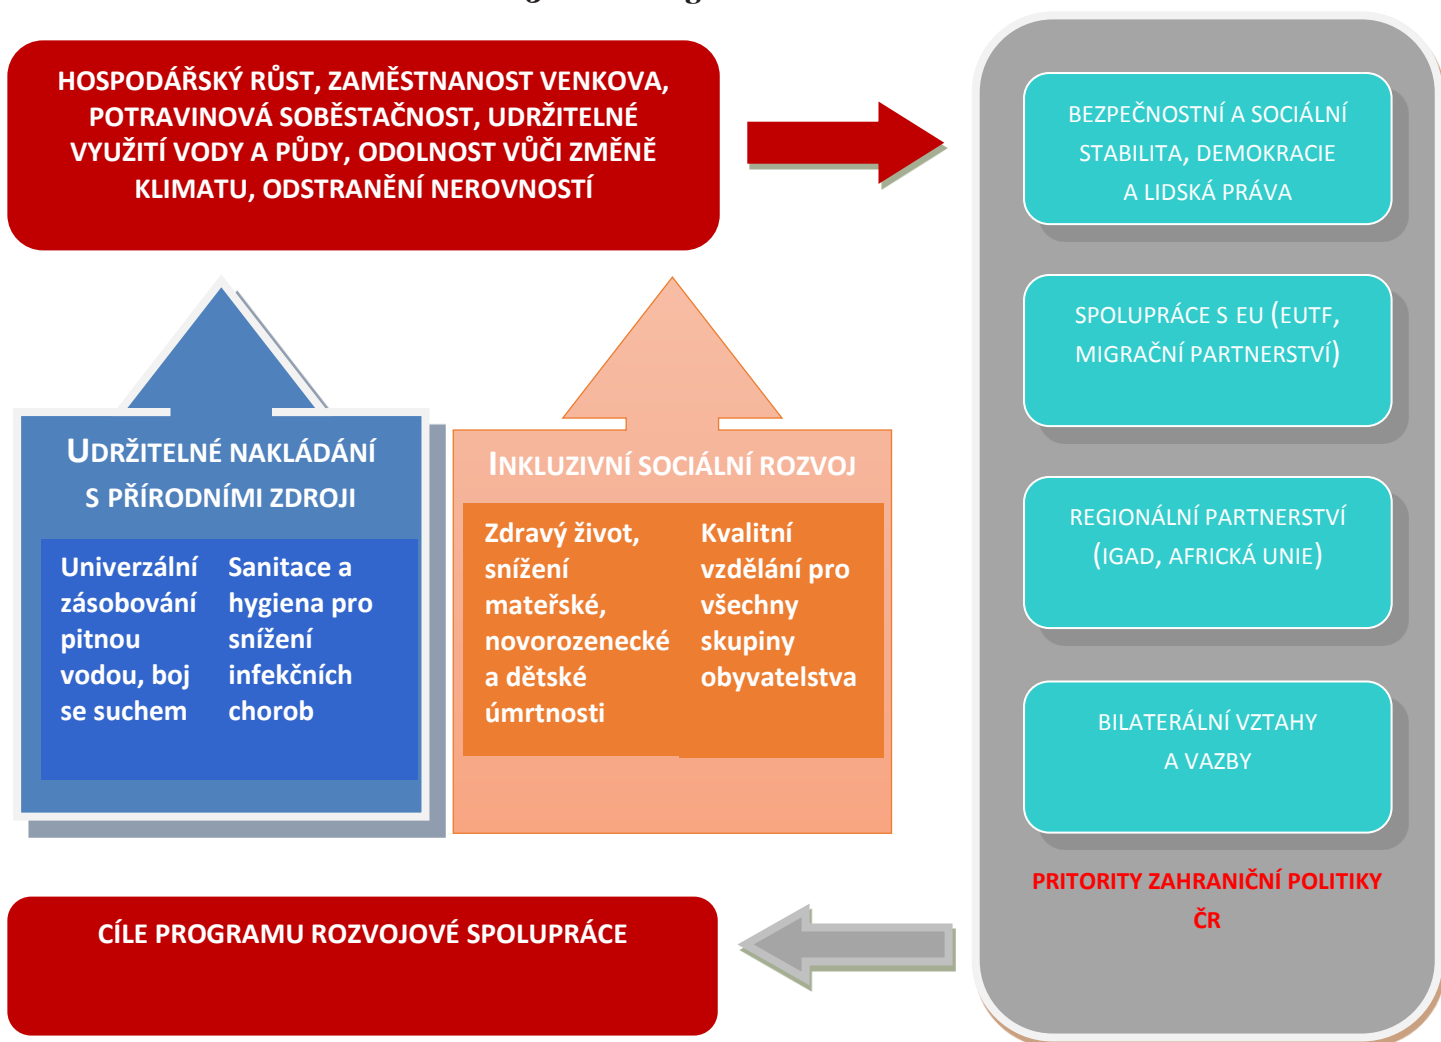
HOSPODÁŘSKÝ RŮST, ZAMĚSTNANOST VENKOVA, POTRAVINOVÁ SOBĚSTAČNOST, UDRŽITELNÉ VYUŽITÍ VODY A PŮDY, ODOLNOST VŮČI ZMĚNĚ KLIMATU, ODSTRANĚNÍ NEROVNOSTÍ

UDRŽITELNÉ NAKLÁDÁNÍ S PŘÍRODNÍMI ZDROJI

Univerzální zásobování pitnou vodou, boj se suchem

Sanitace a hygiena pro snížení infekčních chorob

INKLUZIVNÍ SOCIÁLNÍ ROZVOJ

Zdravý život, snížení mateřské, novorozenecké a dětské úmrtnosti

Kvalitní vzdělání pro všechny skupiny obyvatelstva

BEZPEČNOSTNÍ A SOCIÁLNÍ STABILITA, DEMOKRACIE A LIDSKÁ PRÁVA

SPOLUPRÁCE S EU (EUTF, MIGRAČNÍ PARTNERSTVÍ)

REGIONÁLNÍ PARTNERSTVÍ (IGAD, AFRICKÁ UNIE)

BILATERÁLNÍ VZTAHY A VAZBY

PRITORITY ZAHRANIČNÍ POLITIKY ČR

CÍLE PROGRAMU ROZVOJOVÉ SPOLUPRÁCE